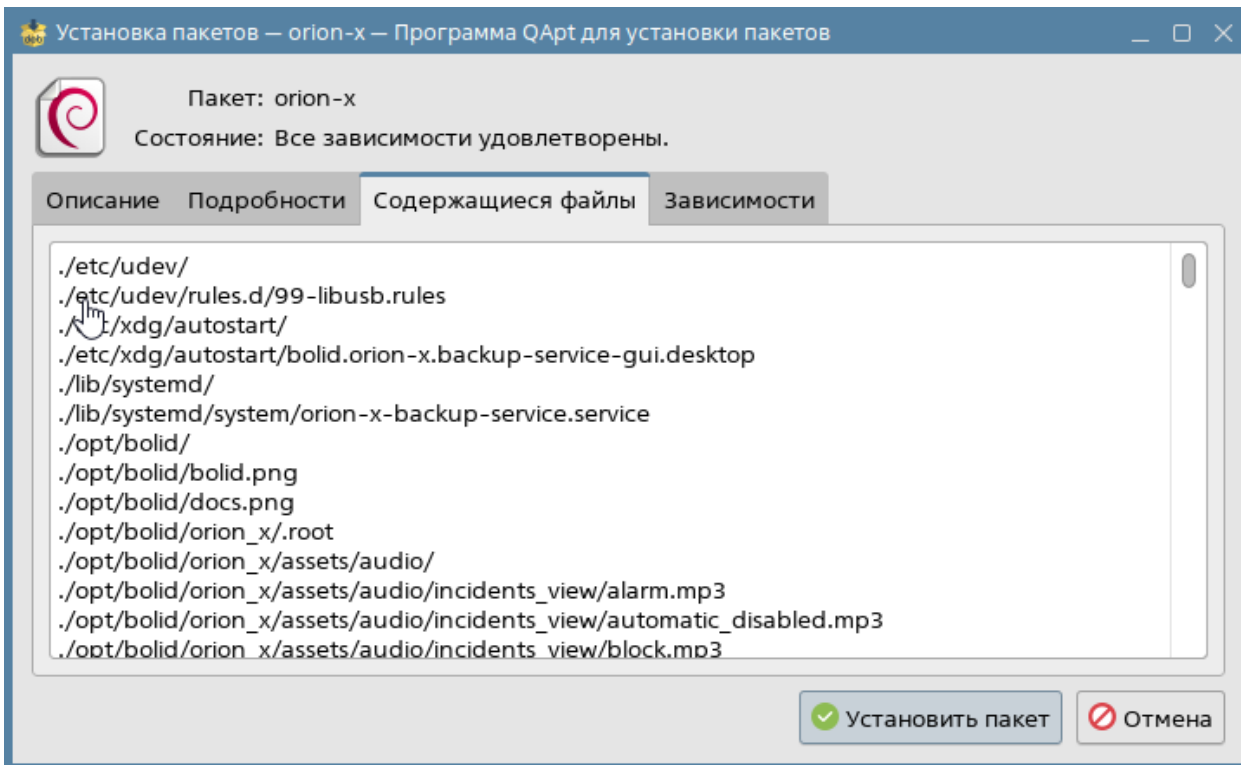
Установка пакетов — orion-x — Программа QApt для установки пакетов

Пакет: orion-x

Состояние: Все зависимости удовлетворены.

Описание | Подробности | Содержащиеся файлы | Зависимости

./etc/udev/
./etc/udev/rules.d/99-libusb.rules
./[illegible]/xdg/autostart/
./etc/xdg/autostart/bolid.orion-x.backup-service-gui.desktop
./lib/systemd/
./lib/systemd/system/orion-x-backup-service.service
./opt/bolid/
./opt/bolid/bolid.png
./opt/bolid/docs.png
./opt/bolid/orion_x/.root
./opt/bolid/orion_x/assets/audio/
./opt/bolid/orion_x/assets/audio/incidents_view/alarm.mp3
./opt/bolid/orion_x/assets/audio/incidents_view/automatic_disabled.mp3
./opt/bolid/orion_x/assets/audio/incidents_view/block.mp3

Установить пакет
Отмена